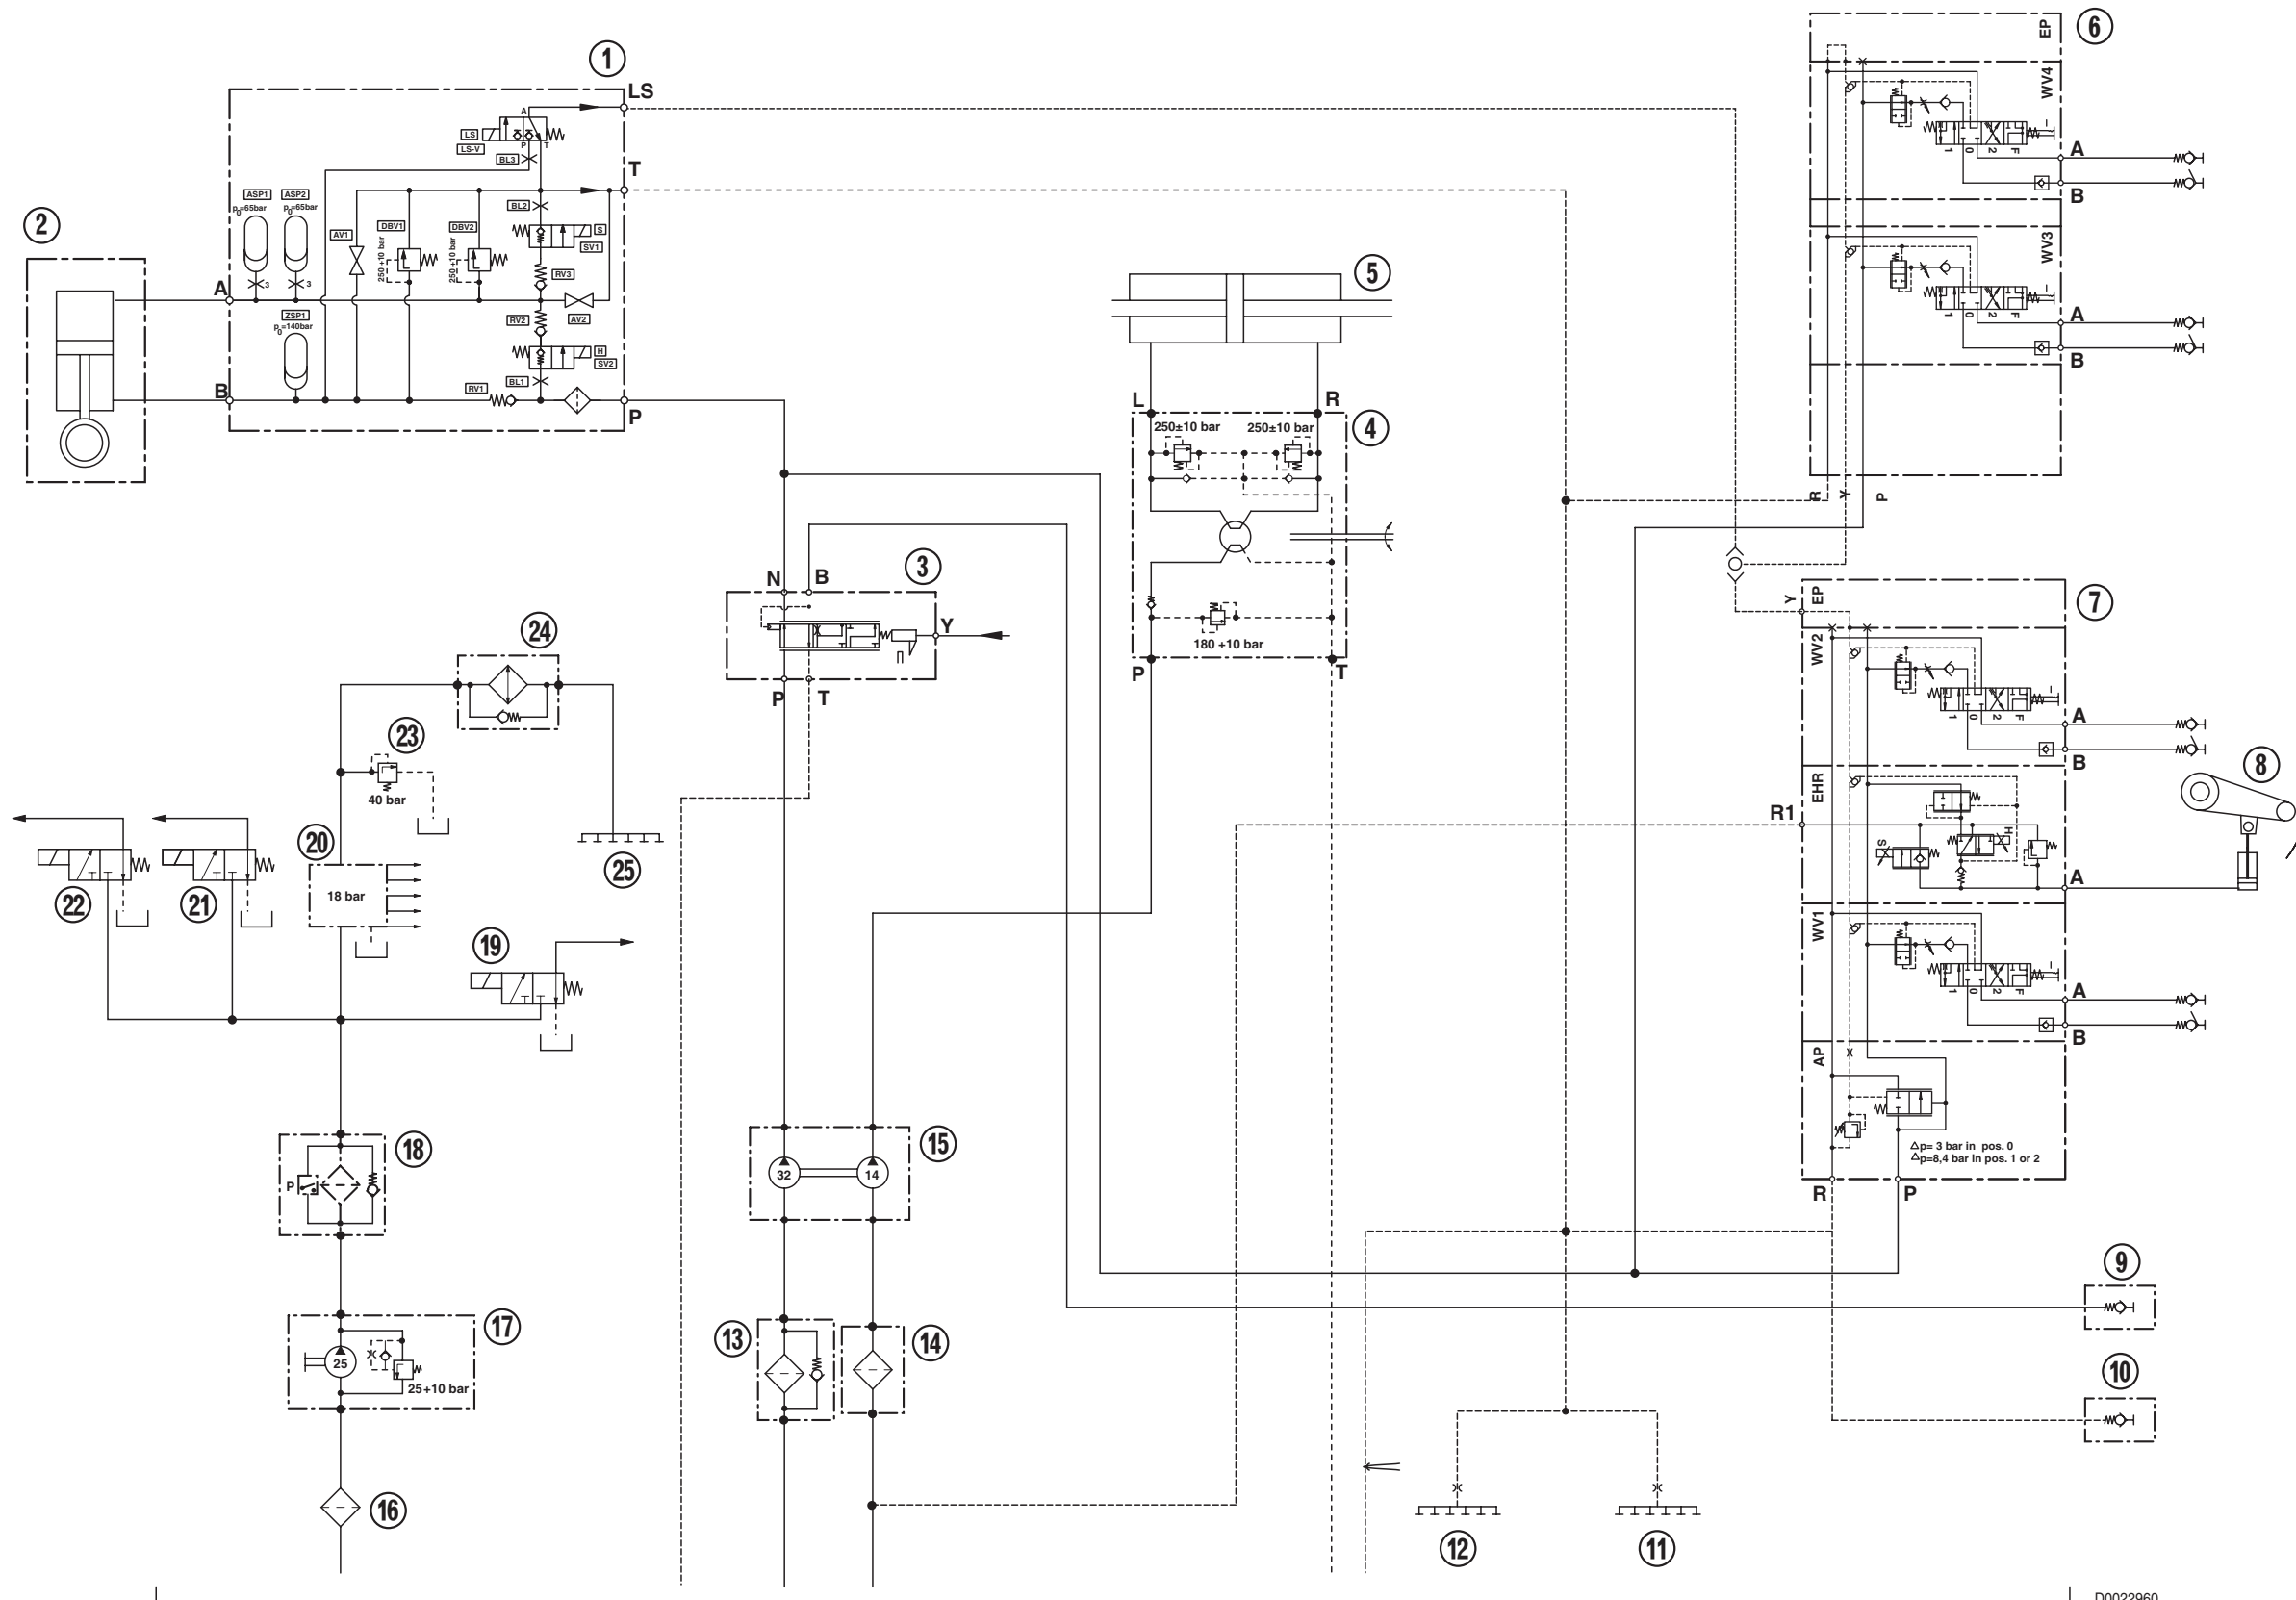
1
LS
T
A
P
LS
LS-V
BL3
ASP1
$p_0$=65bar
ASP2
$p_0$=65bar
BL2
AV1
DBV1
DBV2
S
SV1
250 +10 bar
250 +10 bar
RV3
3
3
2
A
AV2
RV2
ZSP1
$p_0$=140bar
H
SV2
BL1
RV1
B
P
5
L
R
4
250±10 bar
250±10 bar
180 +10 bar
P
T
N
B
3
Y
P
T
24
23
40 bar
20
18 bar
25
22
21
19
18
P
17
25
25+10 bar
16
15
32
14
13
14
6
EP
WV4
A
B
WV3
A
B
R
Y
P
7
Y
EP
WV2
A
B
8
R1
EHR
A
WV1
A
B
AP
△p= 3 bar in pos. 0
△p=8,4 bar in pos. 1 or 2
R
P
9
10
12
11
D0022960